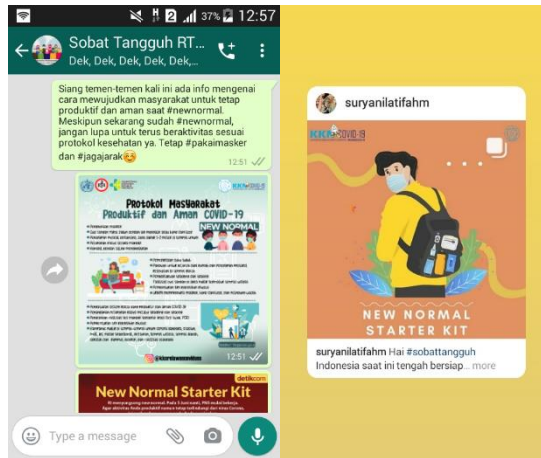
37% 12:57

Sobat Tangguh RT...

Dek, Dek, Dek, Dek, Dek,...

Siang temen-temen kali ini ada info mengenai cara mewujudkan masyarakat untuk tetap produktif dan aman saat #newnormal. Meskipun sekarang sudah #newnormal, jangan lupa untuk terus beraktivitas sesuai protokol kesehatan ya. Tetap #pakaimasker dan #jagajarak😊

12:51

Protokol Masyarakat Produktif dan Aman COVID-19

NEW NORMAL

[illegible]

12:51

New Normal Starter Kit

detik.com

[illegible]

Type a message

suryanilatifahm

KKN COVID 19

NEW NORMAL STARTER KIT

suryanilatifahm Hai #sobattangguh Indonesia saat ini tengah bersiap... more